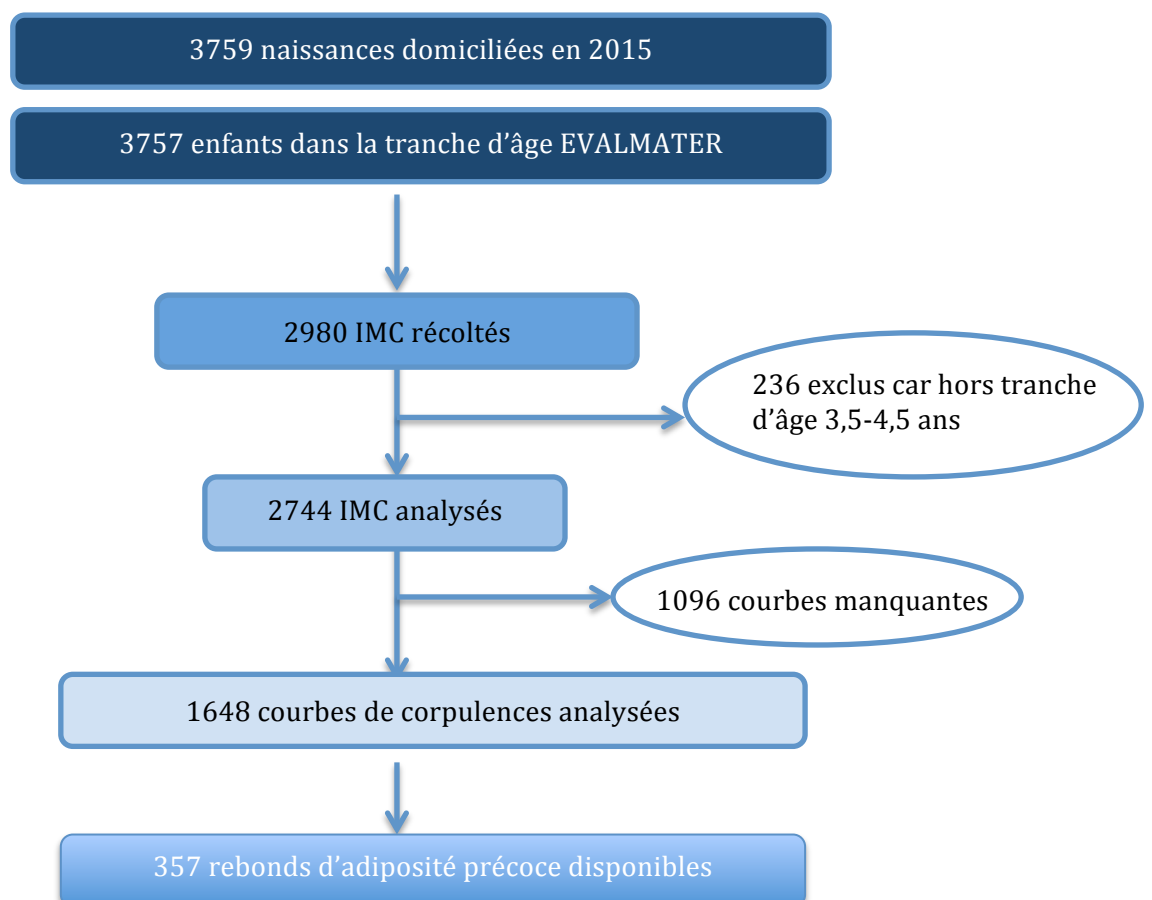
3759 naissances domiciliées en 2015

3757 enfants dans la tranche d’âge EVALMATER

2980 IMC récoltés

236 exclus car hors tranche d’âge 3,5-4,5 ans

2744 IMC analysés

1096 courbes manquantes

1648 courbes de corpulences analysées

357 rebonds d’adipositté précoce disponibles